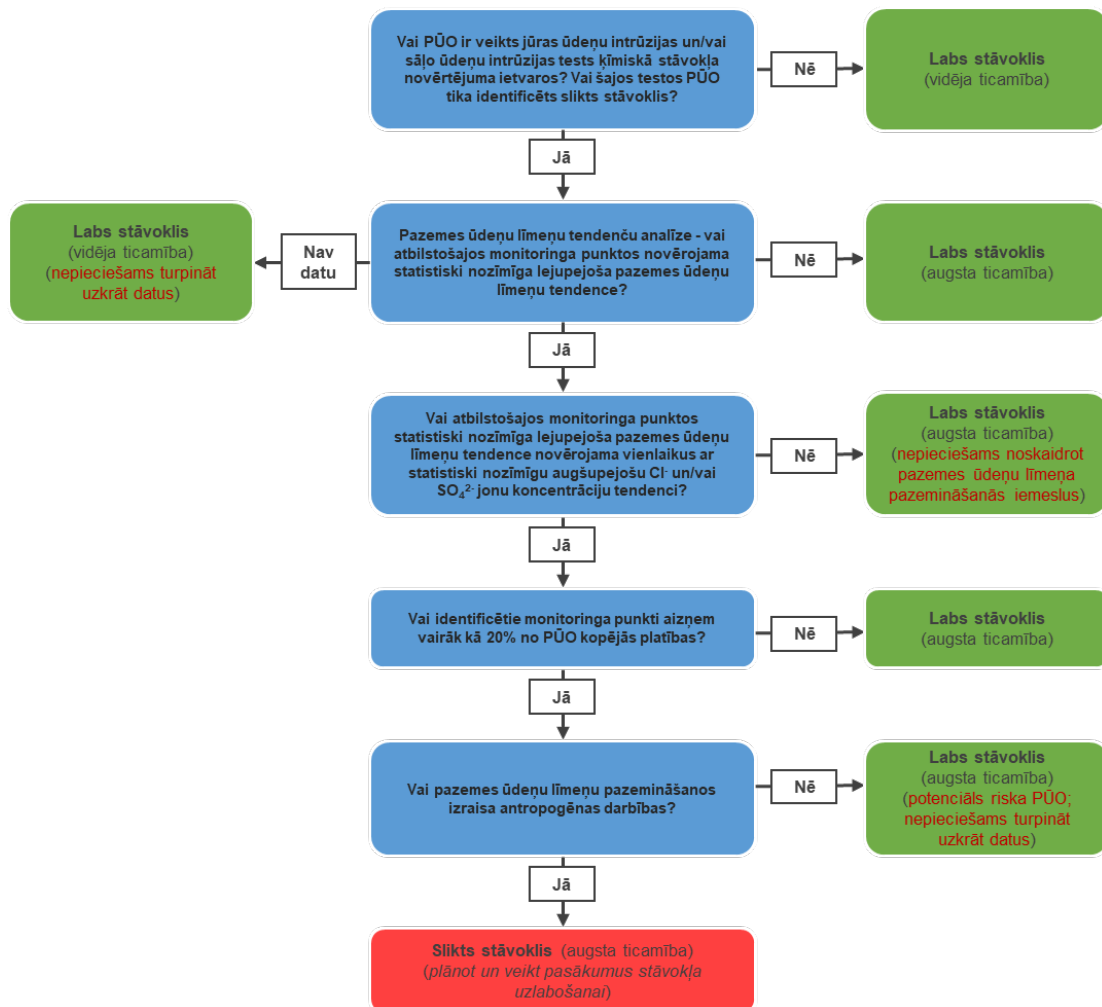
Vai PŪO ir veikts jūras ūdeņu intrūzijas un/vai sāļo ūdeņu intrūzijas tests ķīmiskā stāvokļa novērtējuma ietvaros? Vai šajos testos PŪO tika identificēts slikts stāvoklis?

Nē

Labs stāvoklis (vidēja ticamība)

Jā

Labs stāvoklis (vidēja ticamība) (nepieciešams turpināt uzkrāt datus)

Nav datu

Pazemes ūdeņu līmeņu tendenču analīze - vai atbilstošajos monitoringa punktos novērojama statistiski nozīmīga lejupejoša pazemes ūdeņu līmeņu tendence?

Nē

Labs stāvoklis (augsta ticamība)

Jā

Vai atbilstošajos monitoringa punktos statistiski nozīmīga lejupejoša pazemes ūdeņu līmeņu tendence novērojama vienlaikus ar statistiski nozīmīgu augšupejošu $Cl^-$ un/vai $SO_4^{2-}$ jonu koncentrāciju tendenci?

Nē

Labs stāvoklis (augsta ticamība) (nepieciešams noskaidrot pazemes ūdeņu līmeņa pazemināšanās iemeslus)

Jā

Vai identificētie monitoringa punkti aizņem vairāk kā 20% no PŪO kopējās platības?

Nē

Labs stāvoklis (augsta ticamība)

Jā

Vai pazemes ūdeņu līmeņu pazemināšanos izraisa antropogēnas darbības?

Nē

Labs stāvoklis (augsta ticamība) (potenciāls riska PŪO; nepieciešams turpināt uzkrāt datus)

Jā

Slikts stāvoklis (augsta ticamība) (plānot un veikt pasākumus stāvokļa uzlabošanai)